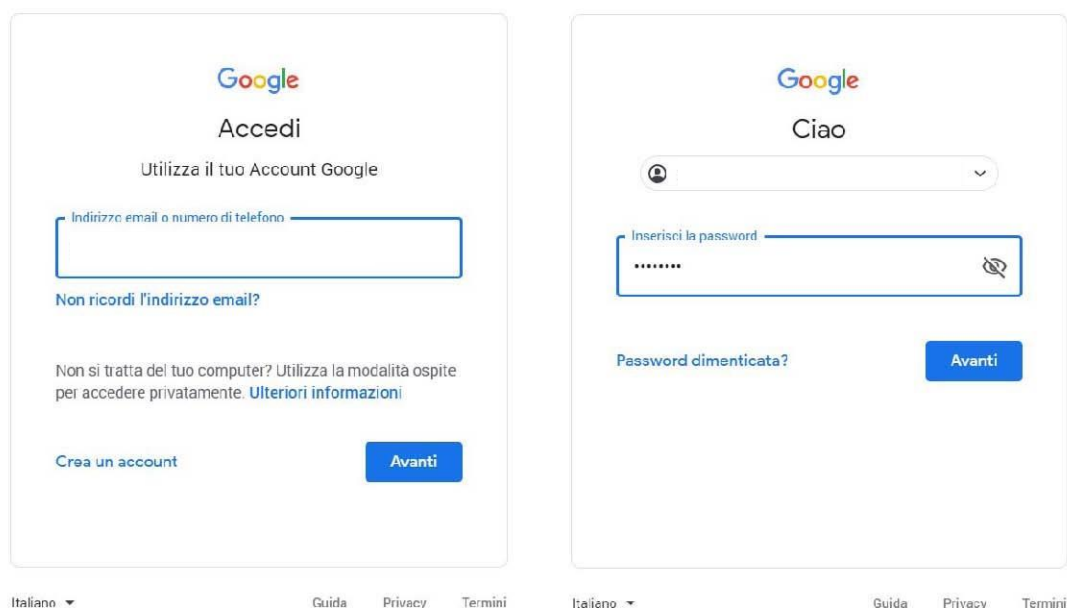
Google

Accedi

Utilizza il tuo Account Google

Indirizzo email o numero di telefono

Non ricordi l'indirizzo email?

Non si tratta del tuo computer? Utilizza la modalità ospite per accedere privatamente. Ulteriori informazioni

Crea un account

Avanti

Italiano

Guida Privacy Termini

Google

Ciao

Inserisci la password

••••••••

Password dimenticata?

Avanti

Italiano

Guida Privacy Termini